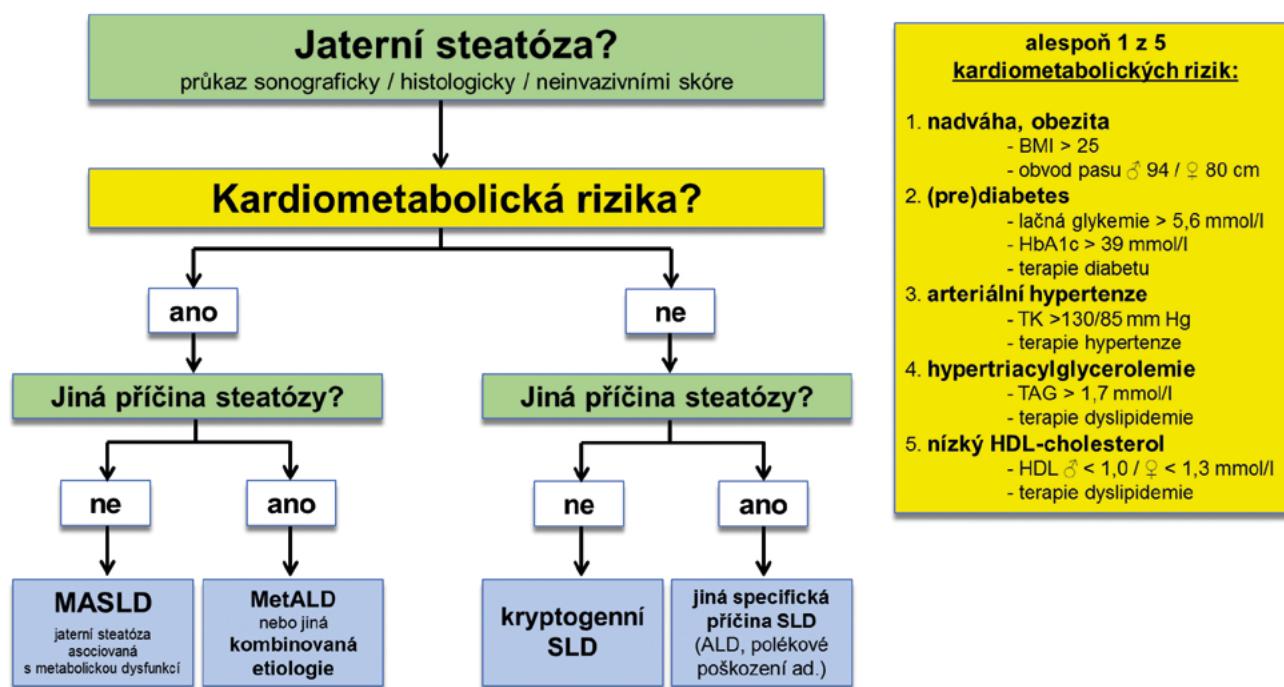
Jaterní steatóza?
průkaz sonograficky / histologicky / neinvazivními skóre

Kardiometabolická rizika?

ano

Jiná příčina steatózy?

ne

MASLD
jaterní steatóza asociovaná s metabolickou dysfunkcí

ano

MetALD
nebo jiná
kombinovaná etiologie

ne

Jiná příčina steatózy?

ne

kryptogenní SLD

ano

jiná specifická příčina SLD
(ALD, polékové poškození ad.)

alespoň 1 z 5
kardiometabolických rizik:

1. nadváha, obezita
- BMI > 25
- obvod pasu ♂ 94 / ♀ 80 cm
2. (pre)diabetes
- lačná glykemie > 5,6 mmol/l
- HbA1c > 39 mmol/l
- terapie diabetu
3. arteriální hypertenze
- TK >130/85 mm Hg
- terapie hypertenze
4. hypertriacylglycerolemie
- TAG > 1,7 mmol/l
- terapie dyslipidemie
5. nízký HDL-cholesterol
- HDL ♂ < 1,0 / ♀ < 1,3 mmol/l
- terapie dyslipidemie